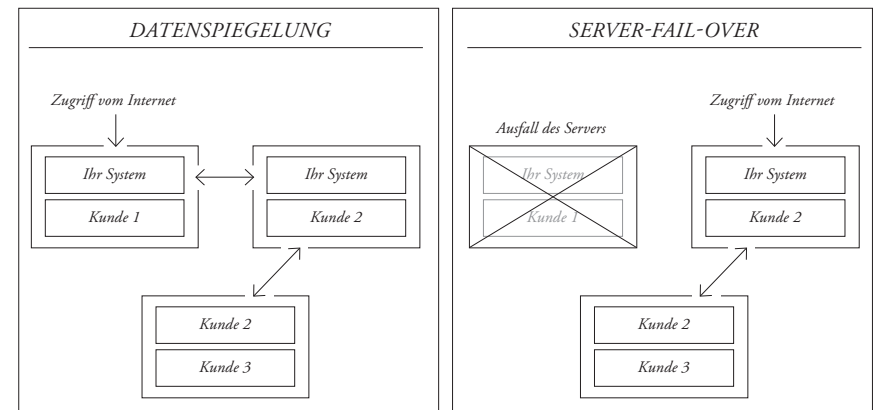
DATENSPIEGELUNG

Zugriff vom Internet

Ihr System

Kunde 1

Ihr System

Kunde 2

Kunde 2

Kunde 3

SERVER-FAIL-OVER

Ausfall des Servers

Ihr System

Kunde 1

Zugriff vom Internet

Ihr System

Kunde 2

Kunde 2

Kunde 3